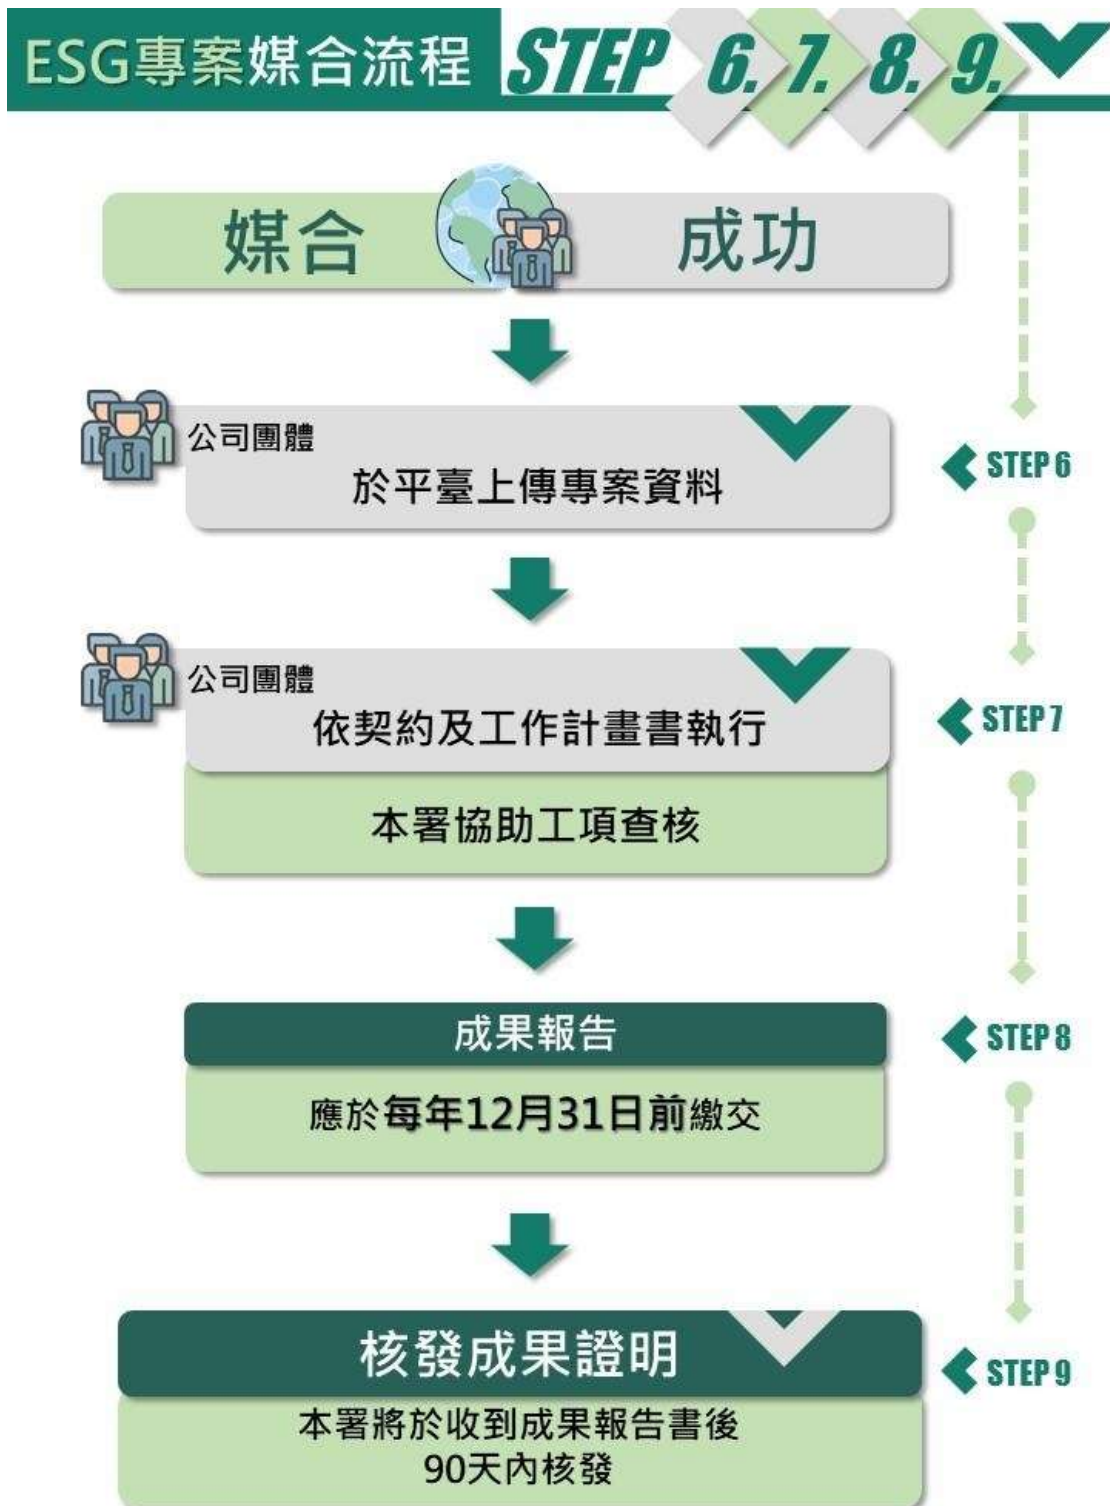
ESG專案媒合流程 STEP 6. 7. 8. 9.

媒合 成功

公司團體
於平臺上傳專案資料

STEP 6

公司團體
依契約及工作計畫書執行

本署協助工項查核

STEP 7

成果報告

應於每年12月31日前繳交

STEP 8

核發成果證明

本署將於收到成果報告書後
90天內核發

STEP 9